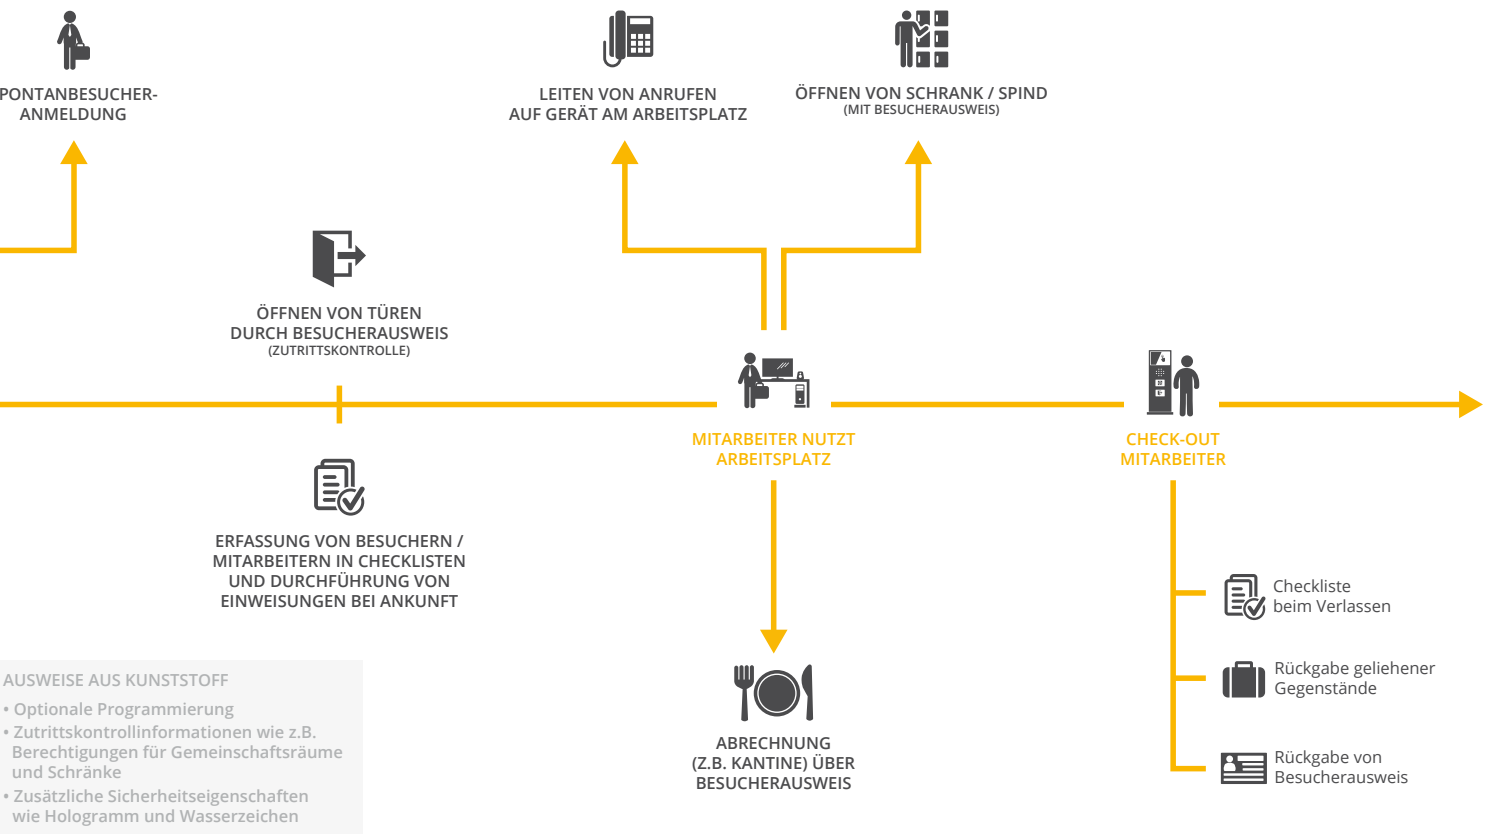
PONTANBESUCHER-
ANMELDUNG

LEITEN VON ANRUFEN
AUF GERÄT AM ARBEITSPLATZ

ÖFFNEN VON SCHRANK / SPIND
(MIT BESUCHERAUSWEIS)

ÖFFNEN VON TÜREN
DURCH BESUCHERAUSWEIS
(ZUTRITTSKONTROLLE)

MITARBEITER NUTZT
ARBEITSPLATZ

CHECK-OUT
MITARBEITER

ERFASSUNG VON BESUCHERN /
MITARBEITERN IN CHECKLISTEN
UND DURCHFÜHRUNG VON
EINWEISUNGEN BEI ANKUNFT

Checkliste
beim Verlassen

Rückgabe geliehener
Gegenstände

Rückgabe von
Besucherausweis

AUSWEISE AUS KUNSTSTOFF
• Optionale Programmierung
• Zutrittskontrollinformationen wie z.B. Berechtigungen für Gemeinschaftsräume und Schränke
• Zusätzliche Sicherheitseigenschaften wie Hologramm und Wasserzeichen

ABRECHNUNG
(Z.B. KANTINE) ÜBER
BESUCHERAUSWEIS